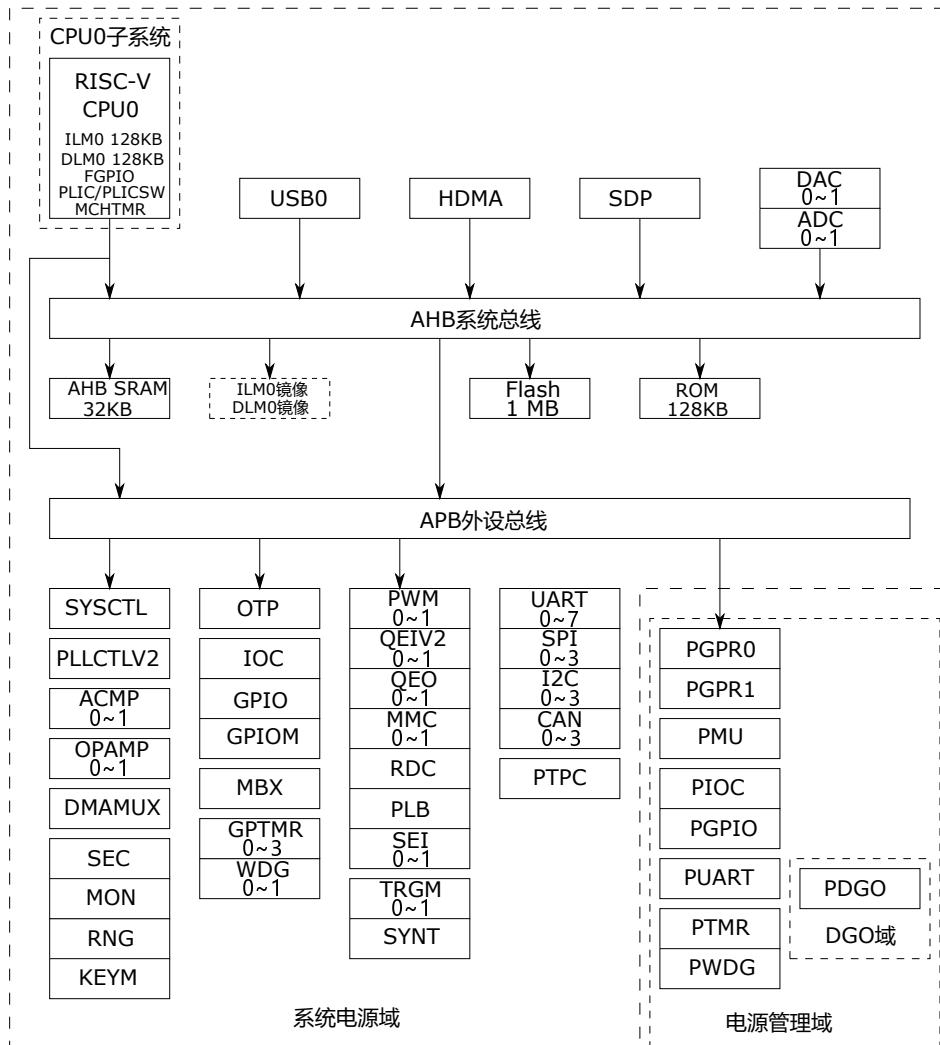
CPU0子系统

RISC-V
CPU0
ILM0 128KB
DLM0 128KB
FGPIO
PLIC/PLICSW
MCHTMR

USB0

HDMA

SDP

DAC
0~1
ADC
0~1

AHB系统总线

AHB SRAM
32KB

ILM0镜像
DLM0镜像

Flash
1 MB

ROM
128KB

APB外设总线

SYSCTL

PLLCTLV2

ACMP
0~1

OPAMP
0~1

DMAMUX

SEC

MON

RNG

KEYM

OTP

IOC

GPIO

GPIOM

MBX

GPTMR
0~3
WDG
0~1

PWM
0~1
QEIV2
0~1
QEO
0~1
MMC
0~1
RDC
PLB
SEI
0~1

TRGM
0~1
SYNT

UART
0~7
SPI
0~3
I2C
0~3
CAN
0~3

PTPC

PGPR0

PGPR1

PMU

PIOC

PGPIO

PUART

PTMR

PWDG

PDGO

DGO域

系统电源域

电源管理域